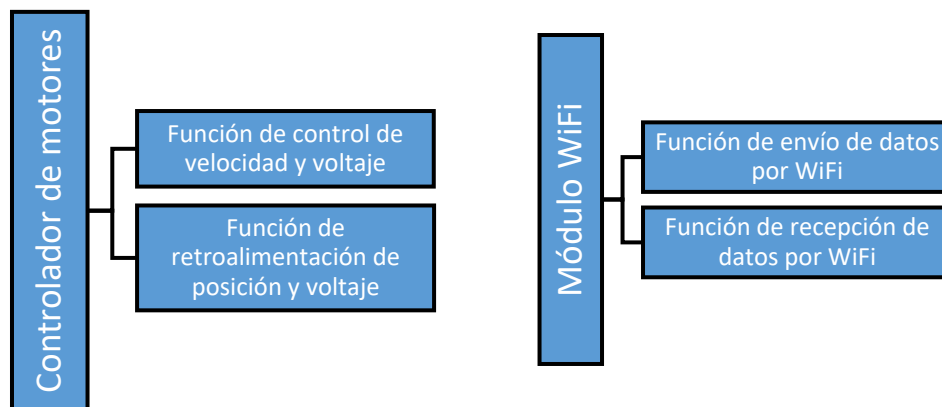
Controlador de motores

Función de control de velocidad y voltaje

Función de retroalimentación de posición y voltaje

Módulo WiFi

Función de envío de datos por WiFi

Función de recepción de datos por WiFi